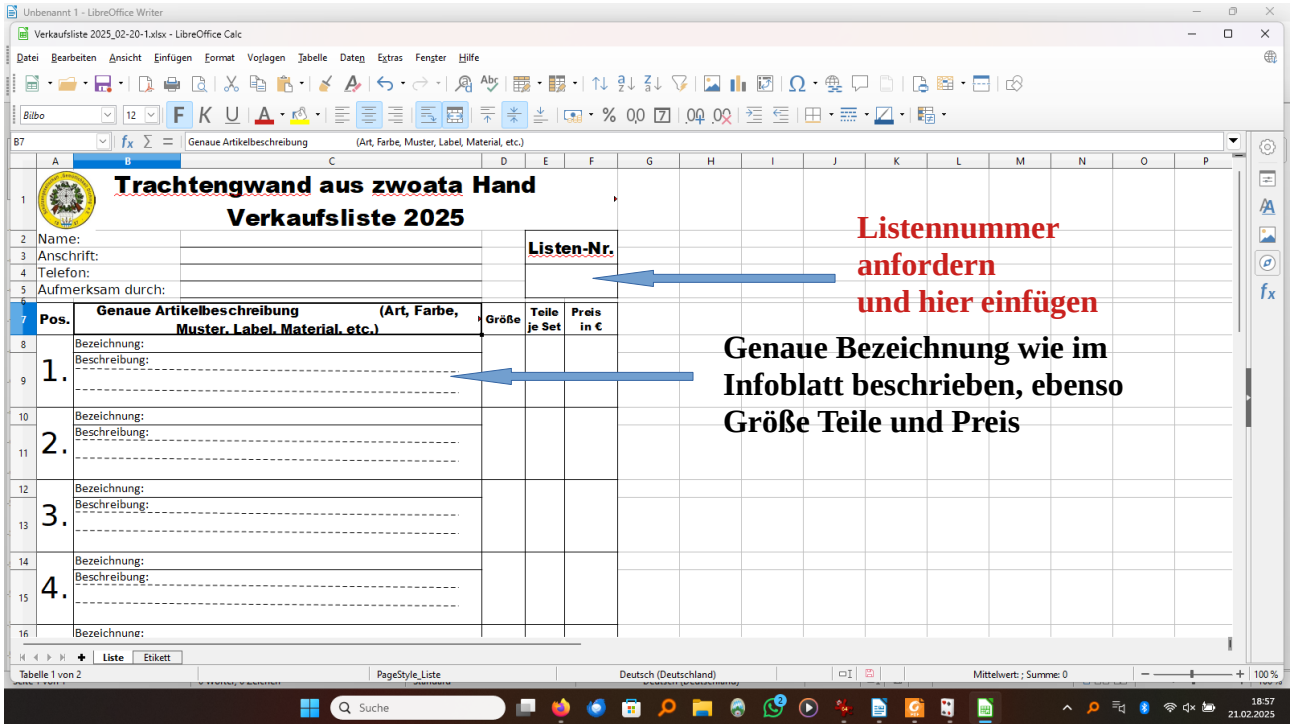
Unbenannt 1 - LibreOffice Writer

Verkaufsliste 2025_02-20-1.xlsx - LibreOffice Calc

Datei Bearbeiten Ansicht Einfügen Format Vorlagen Tabelle Daten Extras Fenster Hilfe

Bilbo 12 F K U A % 0,0

B7 $f_x$ $\Sigma$ = Genaue Artikelbeschreibung (Art, Farbe, Muster, Label, Material, etc.)

| | A | B | C | D | E | F | G | H | I | J | K | L | M | N | O | P |
|---|---|---|---|---|---|---|---|---|---|---|---|---|---|---|---|---|
| 1 | | Trachtengwand aus zwoata Hand Verkaufsliste 2025 | | | | | | | | | | | | | | |
| 2 | Name: | | | | Listen-Nr. | | | | | | | | | | | |
| 3 | Anschrift: | | | | | | | | | | | | | | | |
| 4 | Telefon: | | | | | | | | | | | | | | | |
| 5 | Aufmerksam durch: | | | | | | | | | | | | | | | |
| 7 | Pos. | Genaue Artikelbeschreibung (Art, Farbe, Muster, Label, Material, etc.) | | Größe | Teile je Set | Preis in € | | | | | | | | | | |
| 8 | 1. | Bezeichnung: | | | | | | | | | | | | | | |
| 9 | | Beschreibung: | | | | | | | | | | | | | | |
| 10 | 2. | Bezeichnung: | | | | | | | | | | | | | | |
| 11 | | Beschreibung: | | | | | | | | | | | | | | |
| 12 | 3. | Bezeichnung: | | | | | | | | | | | | | | |
| 13 | | Beschreibung: | | | | | | | | | | | | | | |
| 14 | 4. | Bezeichnung: | | | | | | | | | | | | | | |
| 15 | | Beschreibung: | | | | | | | | | | | | | | |
| 16 | | Bezeichnung: | | | | | | | | | | | | | | |

Listennummer anfordern und hier einfügen

Genaue Bezeichnung wie im Infoblatt beschrieben, ebenso Größe Teile und Preis

Liste Etikett

Tabelle 1 von 2 PageStyle_Liste Deutsch (Deutschland) Mittelwert: ; Summe: 0 100 %

Suche

18:57
21.02.2025